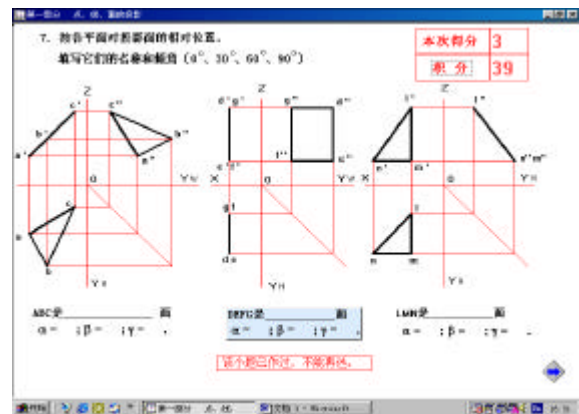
第一部分 点、线、面的投影

7. 判断平面对投影面的相对位置。

填写它们的名称和倾角（0°、30°、60°、90°）

| 本次得分 | 3 |
|---|---|
| 积 分 | 39 |

Z c' c'' b' a'' a' b'' X O Yw c a b Yн

d'g' Z g'' d'' f' f'' e'' X e' O Yw g f d e Yн

l' Z l'' n' m' m''n'' X O Yw l n m Yн

ABC是______________面
α= ；β= ；γ= 。

DEFG是______________面
α= ；β= ；γ= 。

LMN是______________面
α= ；β= ；γ= 。

该不能正作过，不能再试。

开始 第一部分 点、线 文档 1 - Microsoft